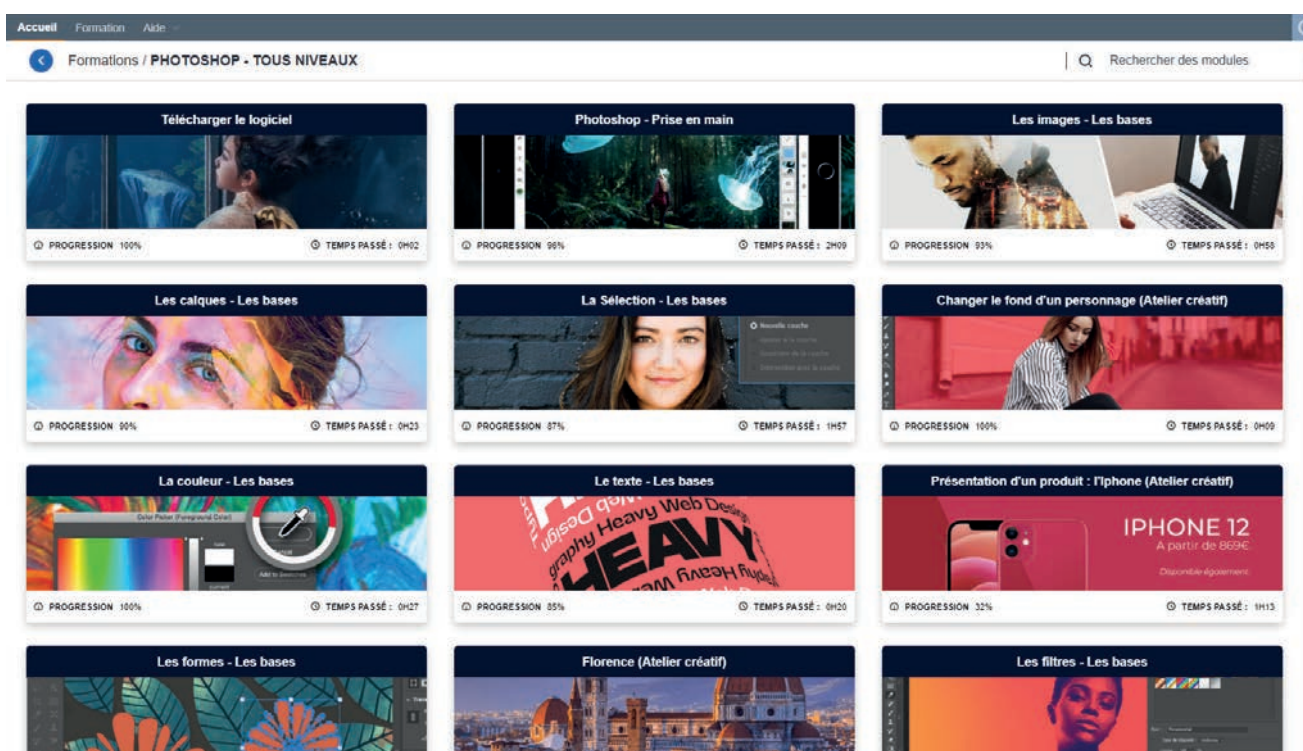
Accueil Formation Aide

Formations / PHOTOSHOP - TOUS NIVEAUX

Rechercher des modules

Télécharger le logiciel
PROGRESSION 100%
TEMPS PASSÉ : 0H02

Photoshop - Prise en main
PROGRESSION 98%
TEMPS PASSÉ : 2H09

Les images - Les bases
PROGRESSION 93%
TEMPS PASSÉ : 0H58

Les calques - Les bases
PROGRESSION 90%
TEMPS PASSÉ : 0H23

La Sélection - Les bases
Nouvelle couche
PROGRESSION 87%
TEMPS PASSÉ : 1H57

Changer le fond d'un personnage (Atelier créatif)
PROGRESSION 100%
TEMPS PASSÉ : 0H09

La couleur - Les bases
Color Picker (Foreground Color)
Add to Swatches
PROGRESSION 100%
TEMPS PASSÉ : 0H27

Le texte - Les bases
graphy Heavy Web Design
HEAVY
PROGRESSION 85%
TEMPS PASSÉ : 0H20

Présentation d'un produit : l'Iphone (Atelier créatif)
IPHONE 12
A partir de 869€
Disponible également
PROGRESSION 32%
TEMPS PASSÉ : 1H13

Les formes - Les bases

Florence (Atelier créatif)

Les filtres - Les bases